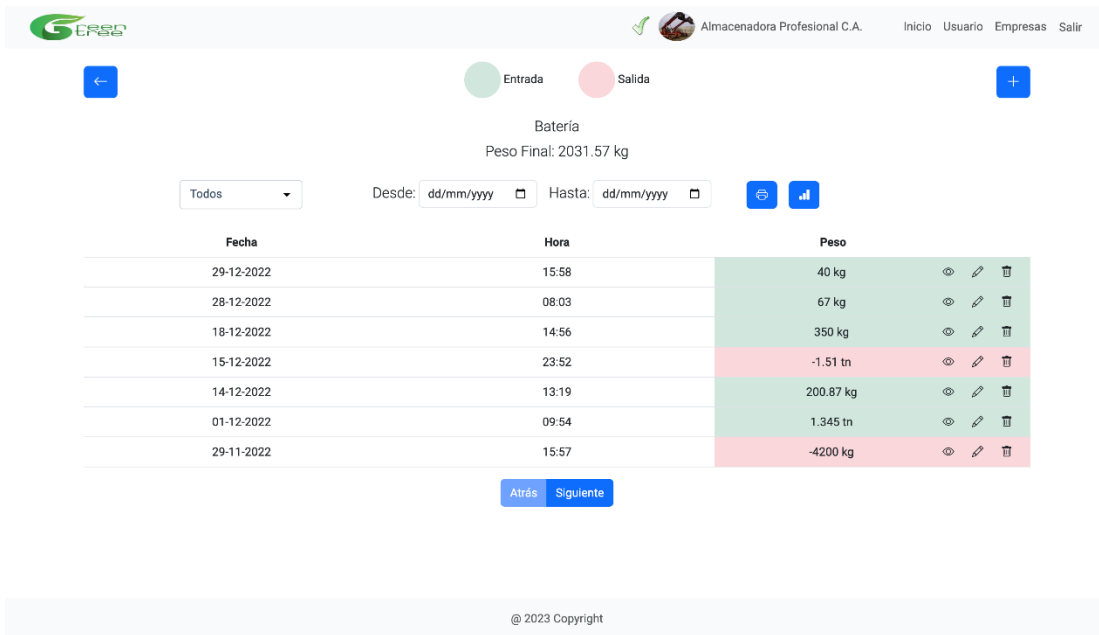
Green Tree

Almacenadora Profesional C.A. Inicio Usuario Empresas Salir

Entrada Salida

Batería

Peso Final: 2031.57 kg

Todos

Desde: dd/mm/yyyy Hasta: dd/mm/yyyy

| Fecha | Hora | Peso |
|---|---|---|
| 29-12-2022 | 15:58 | 40 kg |
| 28-12-2022 | 08:03 | 67 kg |
| 18-12-2022 | 14:56 | 350 kg |
| 15-12-2022 | 23:52 | -1.51 tn |
| 14-12-2022 | 13:19 | 200.87 kg |
| 01-12-2022 | 09:54 | 1.345 tn |
| 29-11-2022 | 15:57 | -4200 kg |

Atrás Siguiente

@ 2023 Copyright